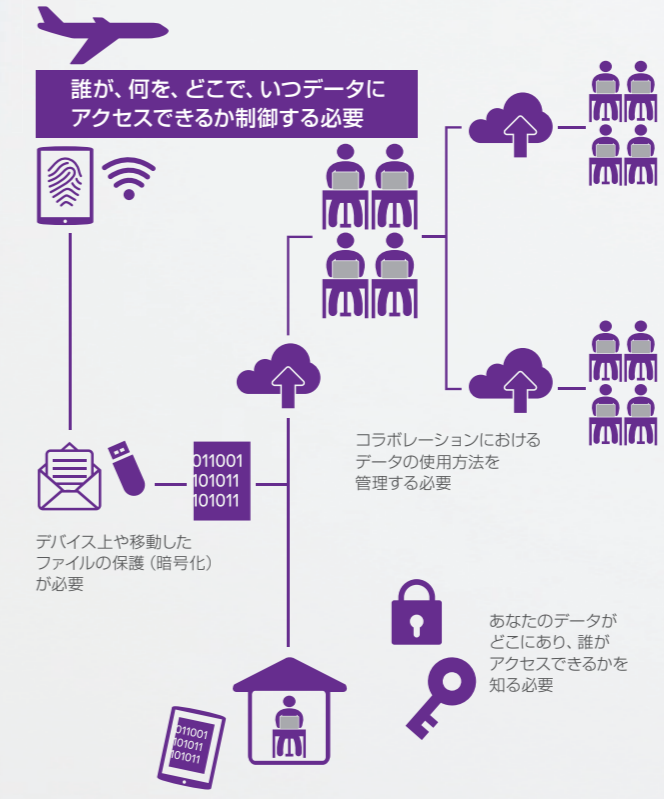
誰が、何を、どこで、いつデータにアクセスできるか制御する必要

011001
101011
101011

デバイス上や移動したファイルの保護（暗号化）が必要

コラボレーションにおけるデータの使用方法を管理する必要

あなたのデータがどこにあり、誰がアクセスできるかを知る必要

01001
101011
101011